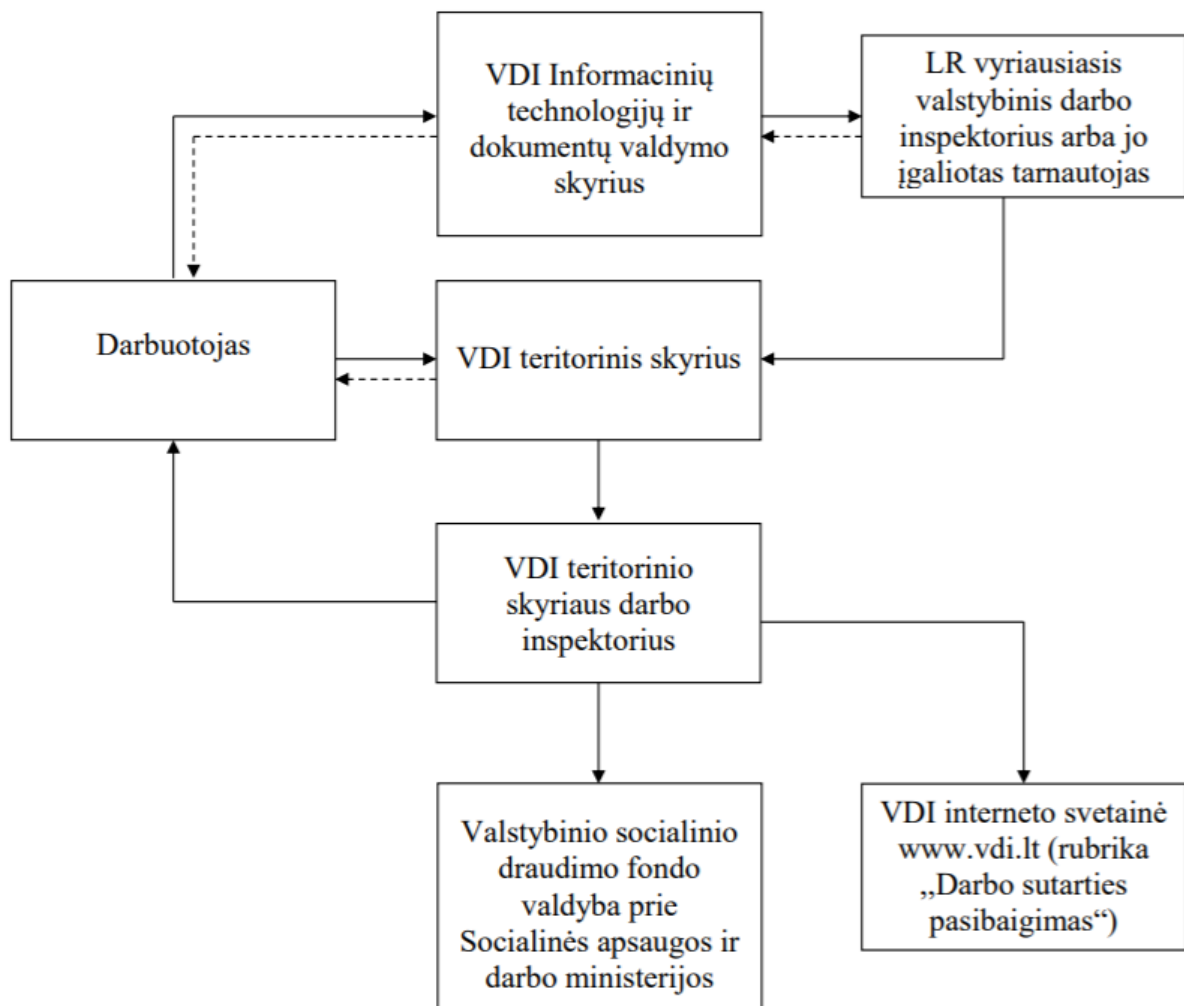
VDI Informacinių technologijų ir dokumentų valdymo skyrius

LR vyriausiasis valstybinis darbo inspektorius arba jo įgaliotas tarnautojas

Darbuotojas

VDI teritorinis skyrius

VDI teritorinio skyriaus darbo inspektorius

Valstybinio socialinio draudimo fondo valdyba prie Socialinės apsaugos ir darbo ministerijos

VDI interneto svetainė www.vdi.lt (rubrika „Darbo sutarties pasibaigimas“)